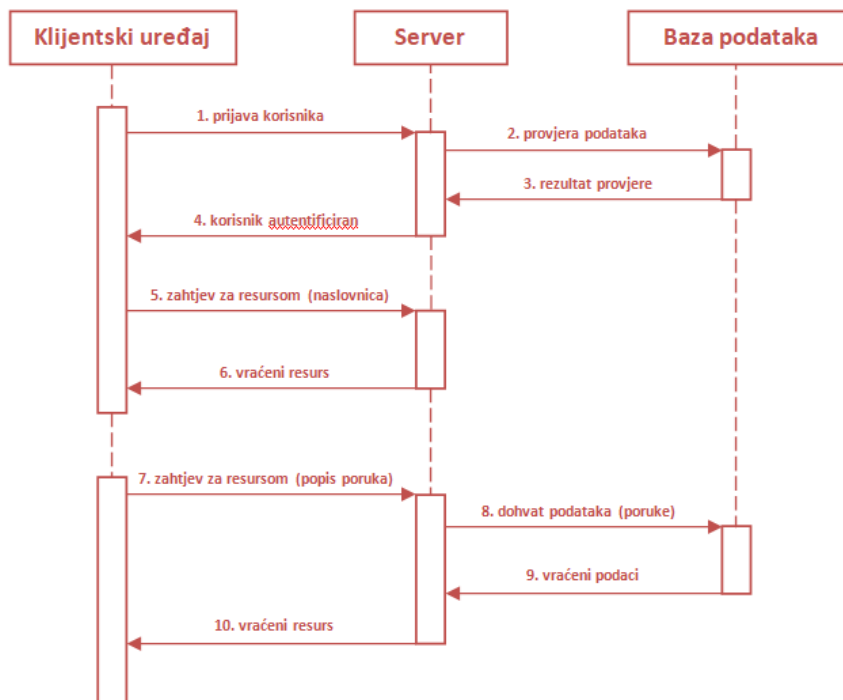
Klijentski uređaj

Server

Baza podataka

1. prijava korisnika

2. provjera podataka

3. rezultat provjere

4. korisnik autentificiran

5. zahtjev za resursom (naslovnica)

6. vraćeni resurs

7. zahtjev za resursom (popis poruka)

8. dohvat podataka (poruke)

9. vraćeni podaci

10. vraćeni resurs